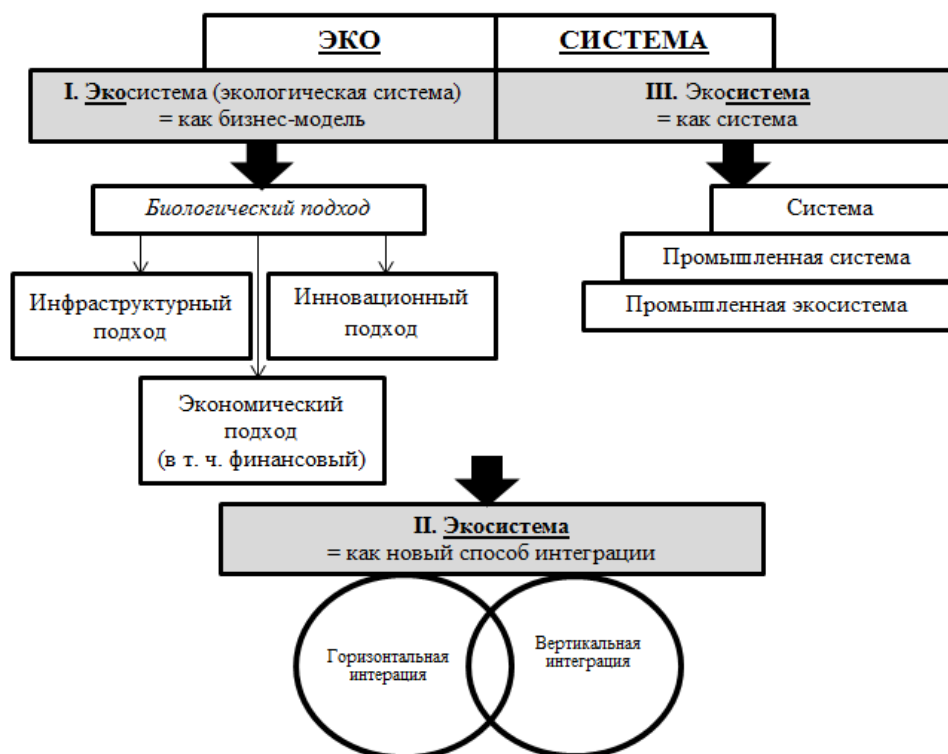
ЭКО

СИСТЕМА

I. Экосистема (экологическая система) = как бизнес-модель

III. Экосистема = как система

Биологический подход

Инфраструктурный подход

Инновационный подход

Экономический подход (в т. ч. финансовый)

Система

Промышленная система

Промышленная экосистема

II. Экосистема = как новый способ интеграции

Горизонтальная интерация

Вертикальная интеграция